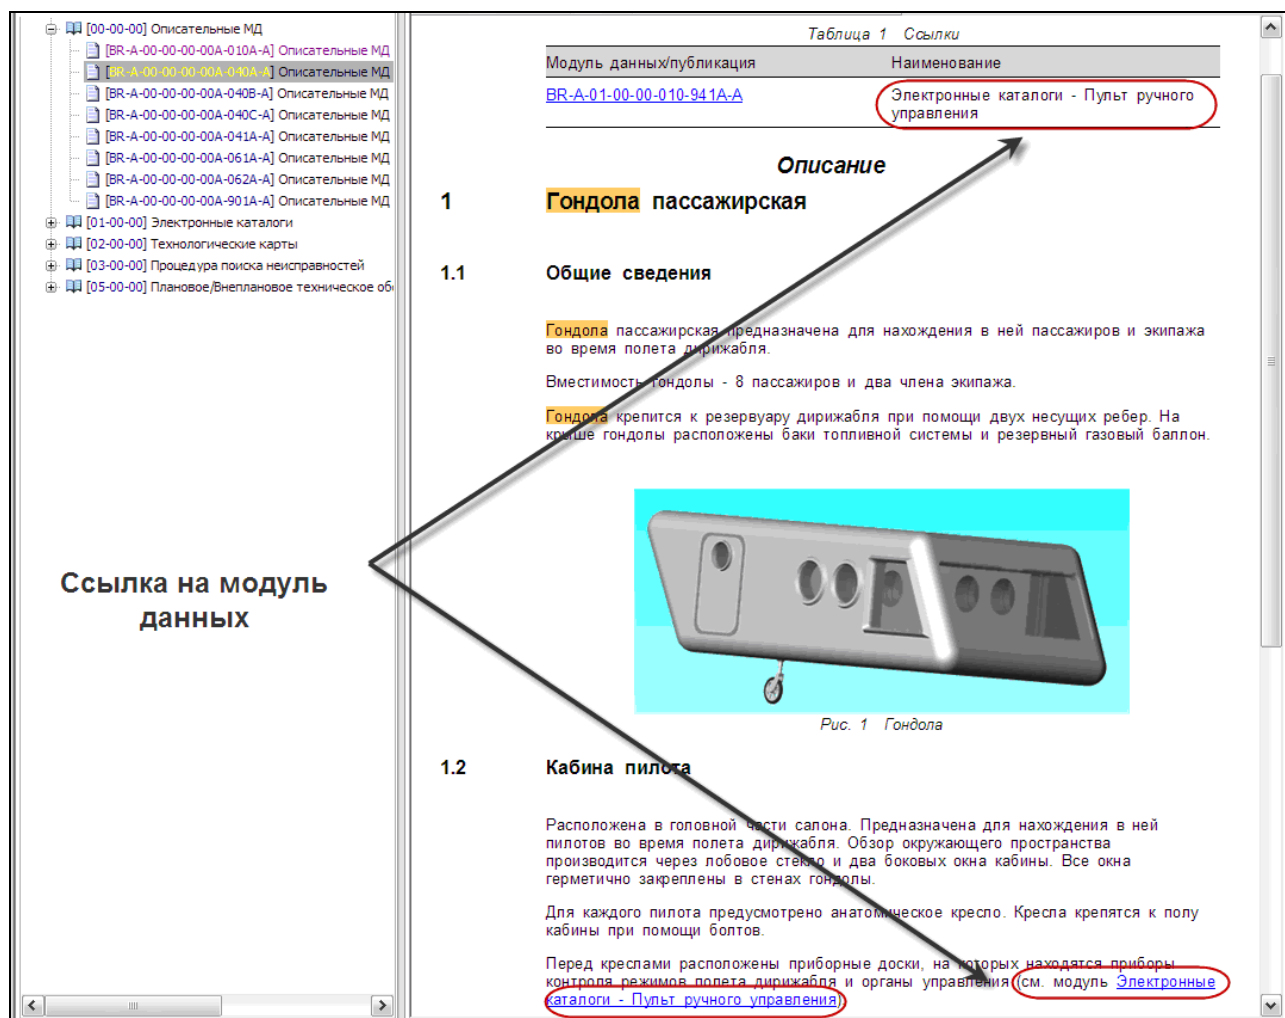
[00-00-00] Описательные МД
[BR-A-00-00-00-00A-010A-A] Описательные МД
[BR-A-00-00-00-00A-040A-A] Описательные МД
[BR-A-00-00-00-00A-040B-A] Описательные МД
[BR-A-00-00-00-00A-040C-A] Описательные МД
[BR-A-00-00-00-00A-041A-A] Описательные МД
[BR-A-00-00-00-00A-061A-A] Описательные МД
[BR-A-00-00-00-00A-062A-A] Описательные МД
[BR-A-00-00-00-00A-901A-A] Описательные МД
[01-00-00] Электронные каталоги
[02-00-00] Технологические карты
[03-00-00] Процедура поиска неисправностей
[05-00-00] Плановое/Внеплановое техническое об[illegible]

Ссылка на модуль данных

Таблица 1 Ссылки

| Модуль данных/публикация | Наименование |
|---|---|
| BR-A-01-00-00-010-941A-A | Электронные каталоги - Пульт ручного управления |

Описание

1 Гондола пассажирская

1.1 Общие сведения

Гондола пассажирская предназначена для нахождения в ней пассажиров и экипажа во время полета дирижабля.

Вместимость гондолы - 8 пассажиров и два члена экипажа.

Гондола крепится к резервуару дирижабля при помощи двух несущих ребер. На крыше гондолы расположены баки топливной системы и резервный газовый баллон.

Рис. 1 Гондола

1.2 Кабина пилота

Расположена в головной части салона. Предназначена для нахождения в ней пилотов во время полета дирижабля. Обзор окружающего пространства производится через лобовое стекло и два боковых окна кабины. Все окна герметично закреплены в стенах гондолы.

Для каждого пилота предусмотрено анатомическое кресло. Кресла крепятся к полу кабины при помощи болтов.

Перед креслами расположены приборные доски, на которых находятся приборы контроля режимов полета дирижабля и органы управления (см. модуль Электронные каталоги - Пульт ручного управления).